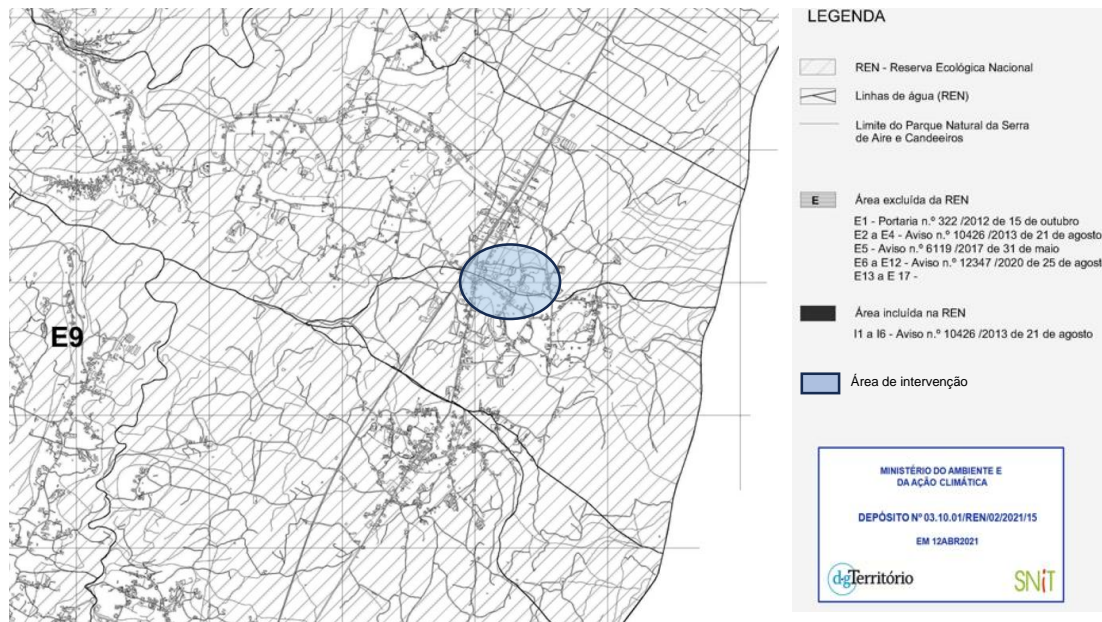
E9

LEGENDA

REN - Reserva Ecológica Nacional

Linhas de água (REN)

Limite do Parque Natural da Serra de Aire e Candeeiros

E

Área excluída da REN

E1 - Portaria n.º 322 /2012 de 15 de outubro
E2 a E4 - Aviso n.º 10426 /2013 de 21 de agosto
E5 - Aviso n.º 6119 /2017 de 31 de maio
E6 a E12 - Aviso n.º 12347 /2020 de 25 de agost
E13 a E 17 -

Área incluída na REN

I1 a I6 - Aviso n.º 10426 /2013 de 21 de agosto

Área de intervenção

MINISTÉRIO DO AMBIENTE E DA AÇÃO CLIMÁTICA

DEPÓSITO Nº 03.10.01/REN/02/2021/15

EM 12ABR2021

dgTerritório

SNiT